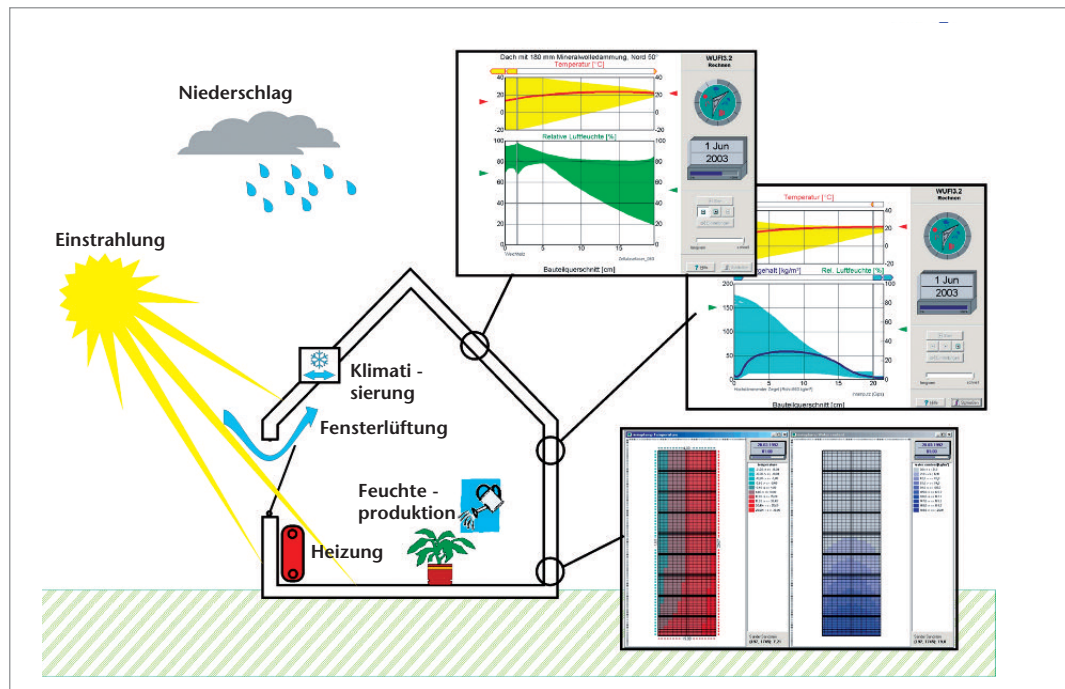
Niederschlag

Einstrahlung

Klimati - sierung

Fensterlüftung

Feuchte - produktion

Heizung

Dach mit 180 mm Mineralwolledämmung, Nord 50°
Temperatur [°C]
40
20
0
-20
Relative Luftfeuchte [%]
100
80
60
40
20
0
0 5 10 15
Bauteilquerschnitt [cm]
WUFI3.2
Rechnen
1 Jun
2003
Hilfe

WUFI3.2
Rechnen
Temperatur [°C]
40
20
0
-20
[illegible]gehalt [kg/m³]
Rel. Luftfeuchte [%]
200
150
100
50
0
100
80
60
40
20
0
0 5 10 15 20
Bauteilquerschnitt [cm]
1 Jun
2003
Hilfe